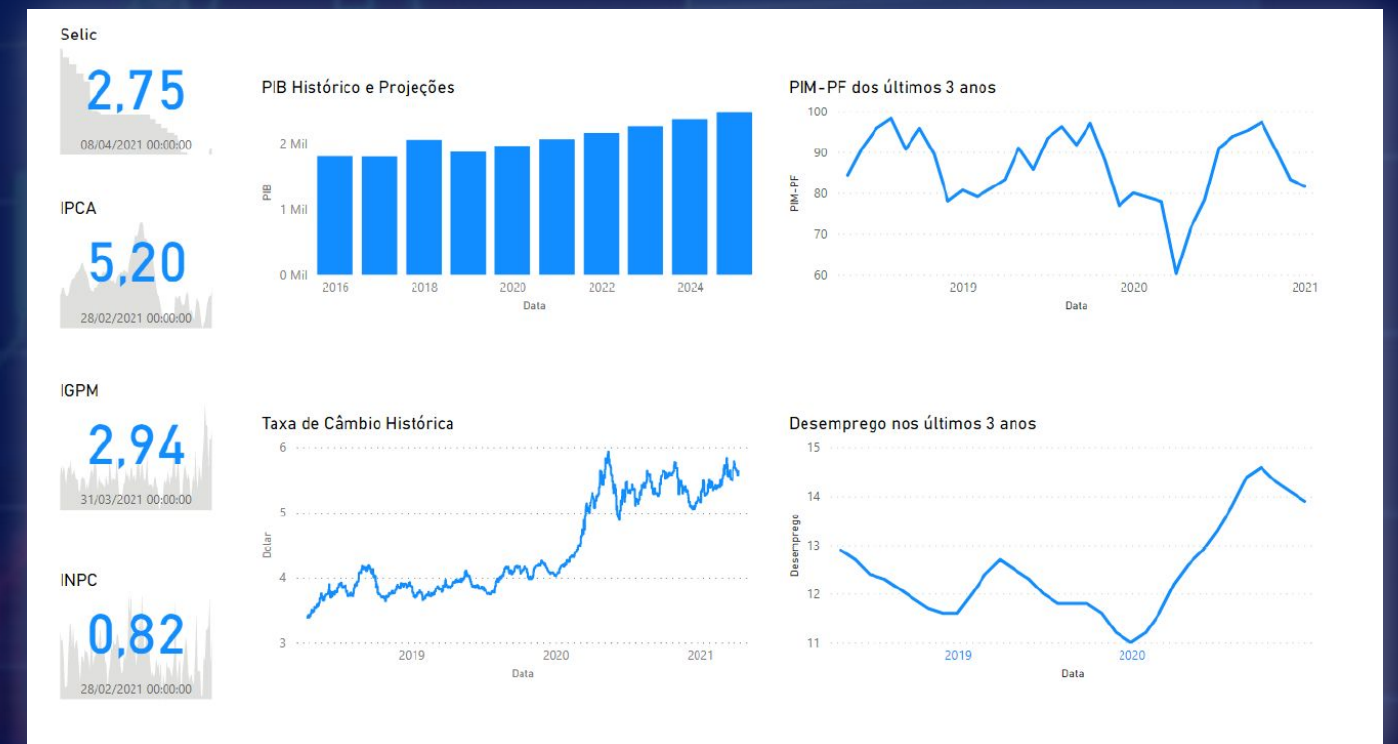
Selic

2,75

08/04/2021 00:00:00

IPCA

5,20

28/02/2021 00:00:00

IGPM

2,94

31/03/2021 00:00:00

INPC

0,82

28/02/2021 00:00:00

PIB Histórico e Projeções

2 Mil
1 Mil
0 Mil
PIB
2016 2018 2020 2022 2024
Data

PIM-PF dos últimos 3 anos

100
90
80
70
60
PIM-PF
2019 2020 2021
Data

Taxa de Câmbio Histórica

6
5
4
3
Dolar
2019 2020 2021
Data

Desemprego nos últimos 3 anos

15
14
13
12
11
Desemprego
2019 2020
Data